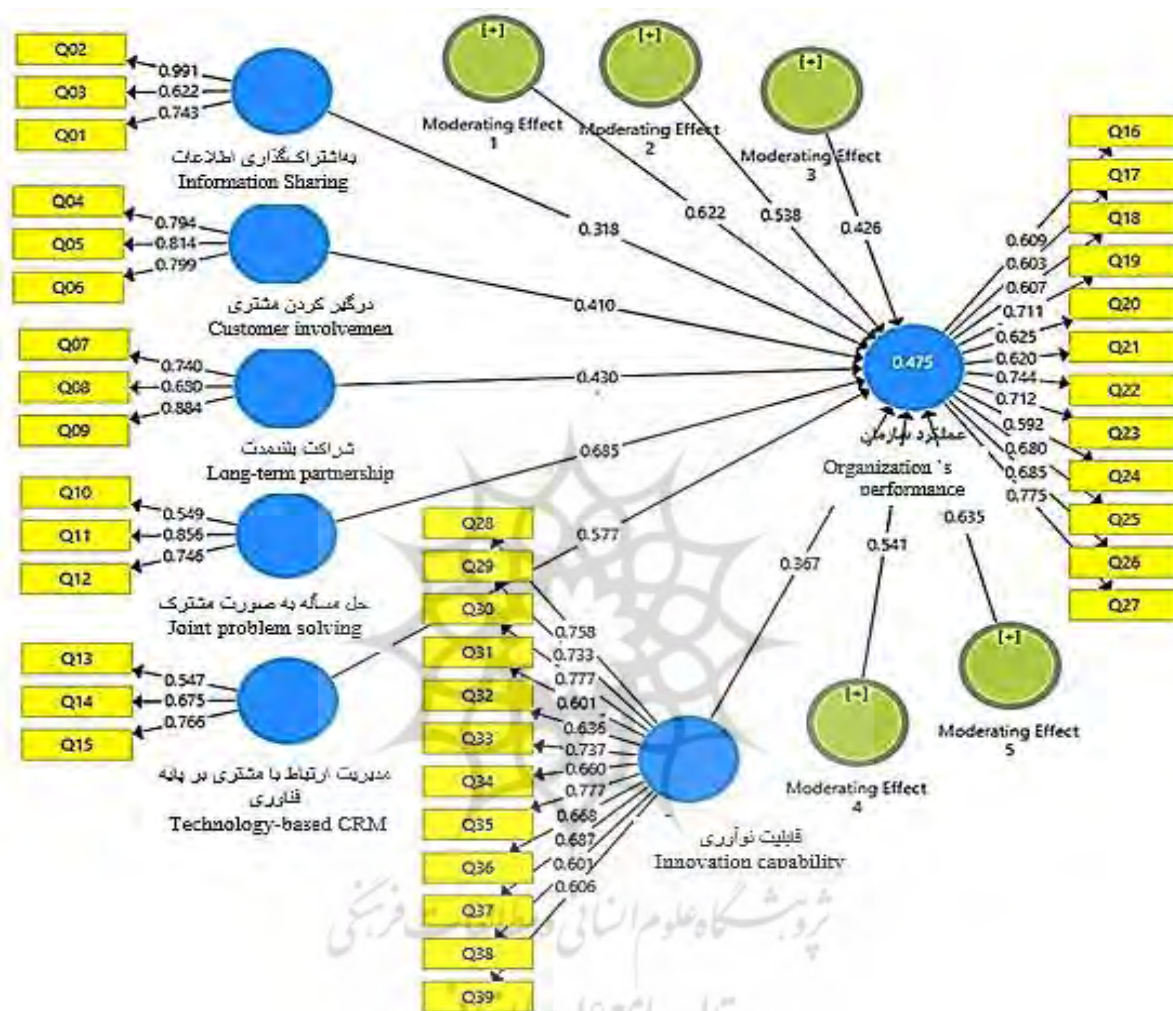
Q02
Q03
Q01
0.991
0.622
0.743
به‌اشتراک‌گذاری اطلاعات
Information Sharing

Q04
Q05
Q06
0.794
0.814
0.799
درگیر کردن مشتری
Customer involvemen

Q07
Q08
Q09
0.740
0.630
0.884
شراکت بلندمدت
Long-term partnership

Q10
Q11
Q12
0.549
0.856
0.746
حل مسأله به صورت مشترک
Joint problem solving

Q13
Q14
Q15
0.547
0.675
0.766
مدیریت ارتباط با مشتری بر پایه فناوری
Technology-based CRM

[+]
Moderating Effect 1
[+]
Moderating Effect 2
[+]
Moderating Effect 3

0.318
0.622
0.538
0.426
0.410
0.430
0.685
0.577
0.367
0.541
0.635

0.475
عملکرد سازمان
Organization `s performance

Q16
Q17
Q18
Q19
Q20
Q21
Q22
Q23
Q24
Q25
Q26
Q27
0.609
0.603
0.607
0.711
0.625
0.620
0.744
0.712
0.592
0.680
0.685
0.775

Q28
Q29
Q30
Q31
Q32
Q33
Q34
Q35
Q36
Q37
Q38
Q39
0.758
0.733
0.777
0.601
0.636
0.737
0.660
0.777
0.668
0.687
0.601
0.606
قابلیت نوآوری
Innovation capability

[+]
Moderating Effect 4
[+]
Moderating Effect 5

پژوهشگاه علوم انسانی و مطالعات فرهنگی